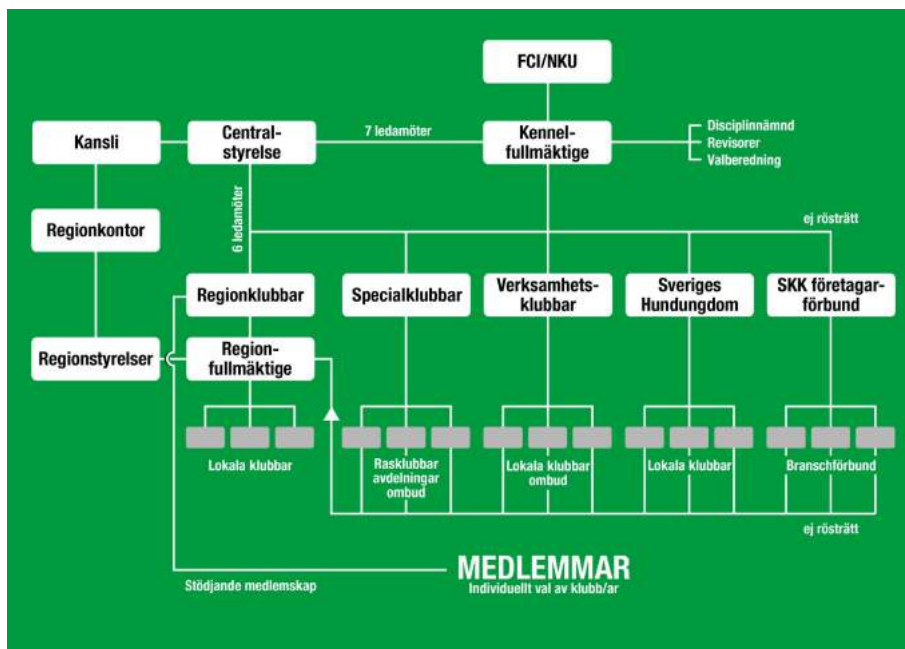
FCI/NKU

Kansli

Central-styrelse

7 ledamöter

Kennel-fullmäktige

Disciplinnämnd
Revisorer
Valberedning

Regionkontor

6 ledamöter

ej rösträtt

Regionklubbar

Specialklubbar

Verksamhets-klubbar

Sveriges Hundungdom

SKK företagar-förbund

Regionstyrelser

Region-fullmäktige

Lokala klubbar

Rasklubbar avdelningar ombud

Lokala klubbar ombud

Lokala klubbar

Branschförbund

ej rösträtt

MEDLEMMAR
Individuellt val av klubb/ar

Stödjande medlemskap